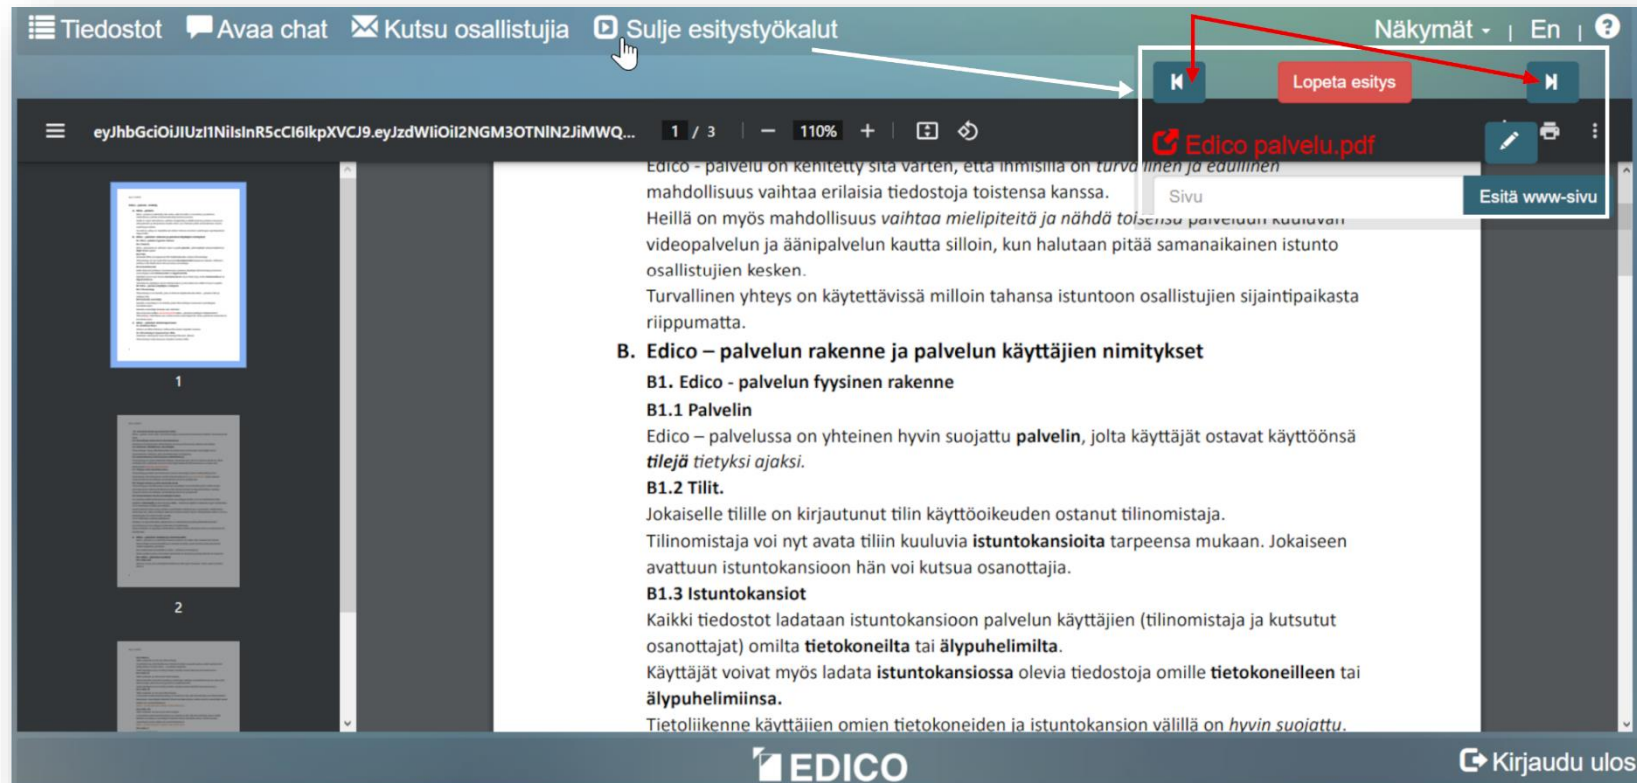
Tiedostot Avaa chat Kutsu osallistujia Sulje esitystyökalut

Näkymät | En | ?

Lopeta esitys

Edico palvelu.pdf

Sivu

Esitä www-sivu

eyJhbGciOiJIUzI1NiIsInR5cCI6IkpXVCJ9.eyJzdWIiOiI2NGM3OTNlN2JiMWQ... 1 / 3 — 110% +

1

2

Edico - palvelu on kehitetty sitä varten, että ihmisillä on turva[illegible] ja edullinen mahdollisuus vaihtaa erilaisia tiedostoja toistensa kanssa.

Heillä on myös mahdollisuus *vaihtaa mielipiteitä ja nähdä toi*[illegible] videopalvelun ja äänipalvelun kautta silloin, kun halutaan pitää samanaikainen istunto osallistujien kesken.

Turvallinen yhteys on käytettävissä milloin tahansa istuntoon osallistujien sijaintipaikasta riippumatta.

**B. Edico – palvelun rakenne ja palvelun käyttäjien nimitykset**

**B1. Edico - palvelun fyysinen rakenne**

**B1.1 Palvelin**

Edico – palvelussa on yhteinen hyvin suojattu **palvelin**, jolta käyttäjät ostavat käyttöönsä ***tilejä*** *tietyksi ajaksi.*

**B1.2 Tilit.**

Jokaiselle tilille on kirjautunut tilin käyttöoikeuden ostanut tilinomistaja.

Tilinomistaja voi nyt avata tiliin kuuluvia **istuntokansioita** tarpeensa mukaan. Jokaiseen avattuun istuntokansioon hän voi kutsua osanottajia.

**B1.3 Istuntokansiot**

Kaikki tiedostot ladataan istuntokansioon palvelun käyttäjien (tilinomistaja ja kutsutut osanottajat) omilta **tietokoneilta** tai **älypuhelimilta**.

Käyttäjät voivat myös ladata **istuntokansiossa** olevia tiedostoja omille **tietokoneilleen** tai **älypuhelimiinsa.**

Tietoliikenne käyttäjien omien tietokoneiden ja istuntokansion välillä on *hyvin suojattu*.

EDICO

Kirjaudu ulos